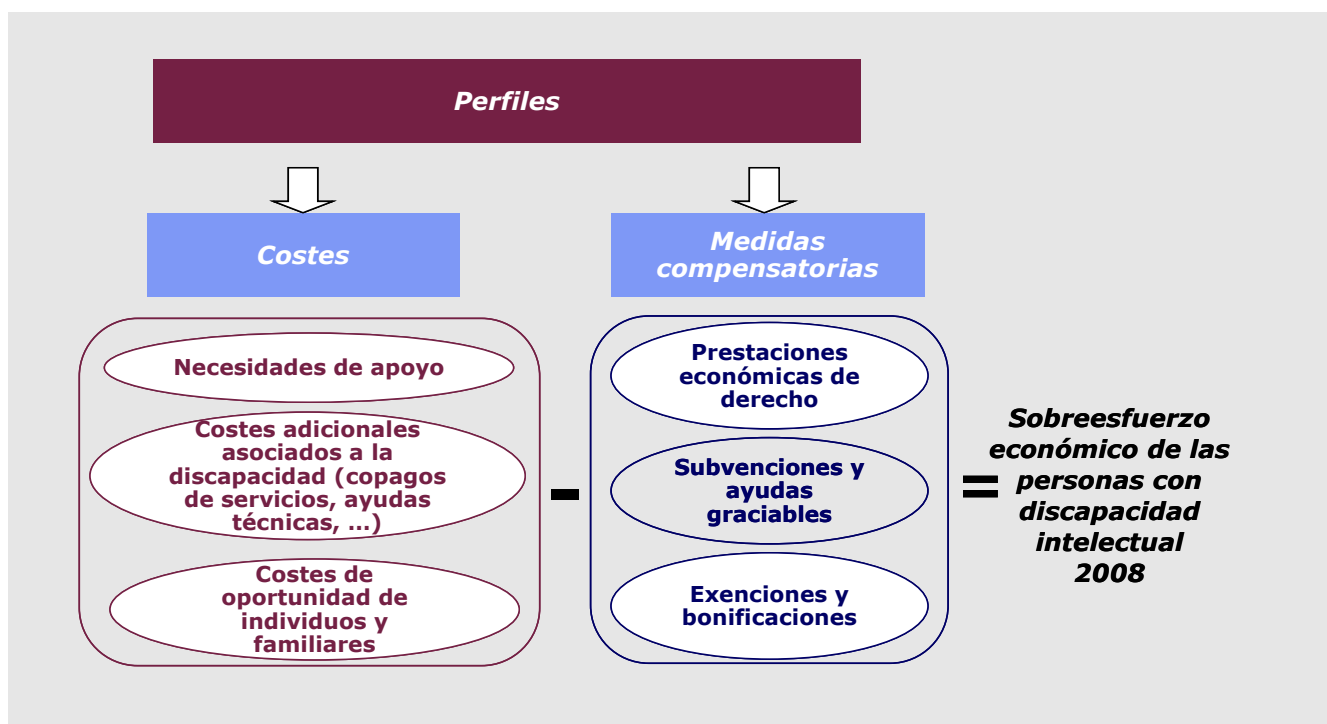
Perfiles

Costes

Medidas compensatorias

Necesidades de apoyo

Costes adicionales asociados a la discapacidad (copagos de servicios, ayudas técnicas, …)

Costes de oportunidad de individuos y familiares

-

Prestaciones económicas de derecho

Subvenciones y ayudas graciables

Exenciones y bonificaciones

=

Sobreesfuerzo económico de las personas con discapacidad intelectual 2008